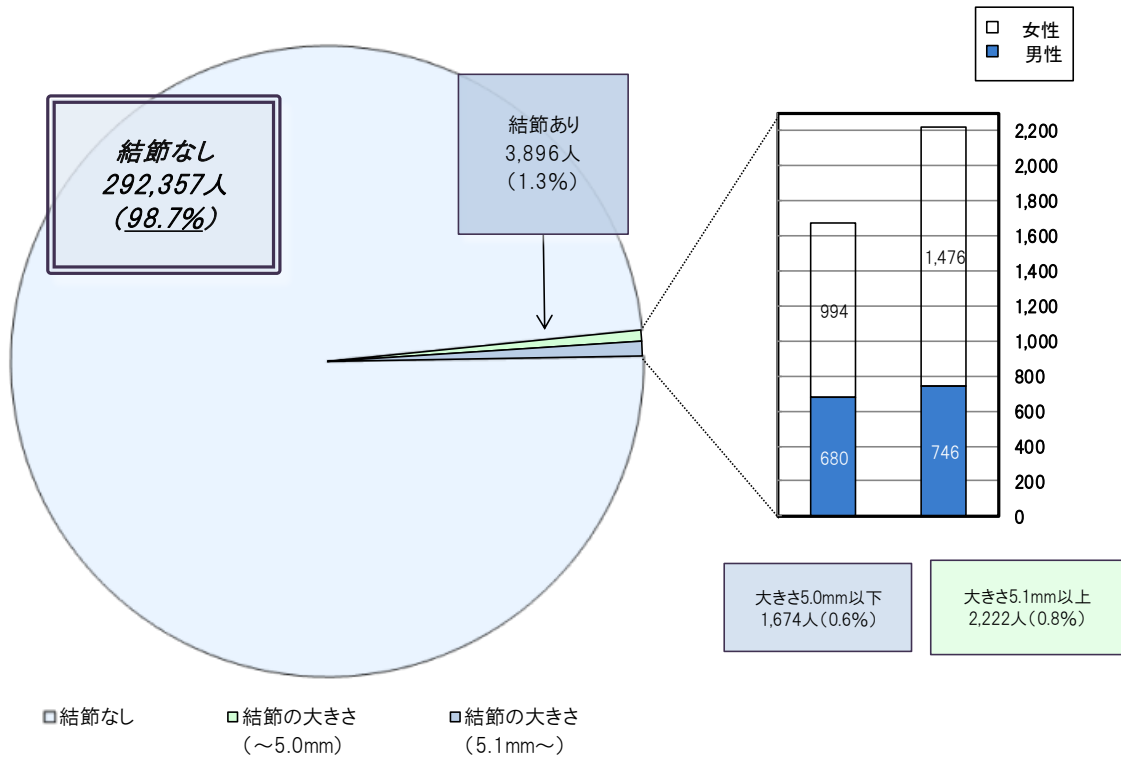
結節なし
292,357人
(98.7%)

結節あり
3,896人
(1.3%)

□ 女性
■ 男性

2,200
2,000
1,800
1,600
1,400
1,200
1,000
800
600
400
200
0

994
680
1,476
746

大きさ5.0mm以下
1,674人(0.6%)

大きさ5.1mm以上
2,222人(0.8%)

結節なし
結節の大きさ (〜5.0mm)
結節の大きさ (5.1mm〜)